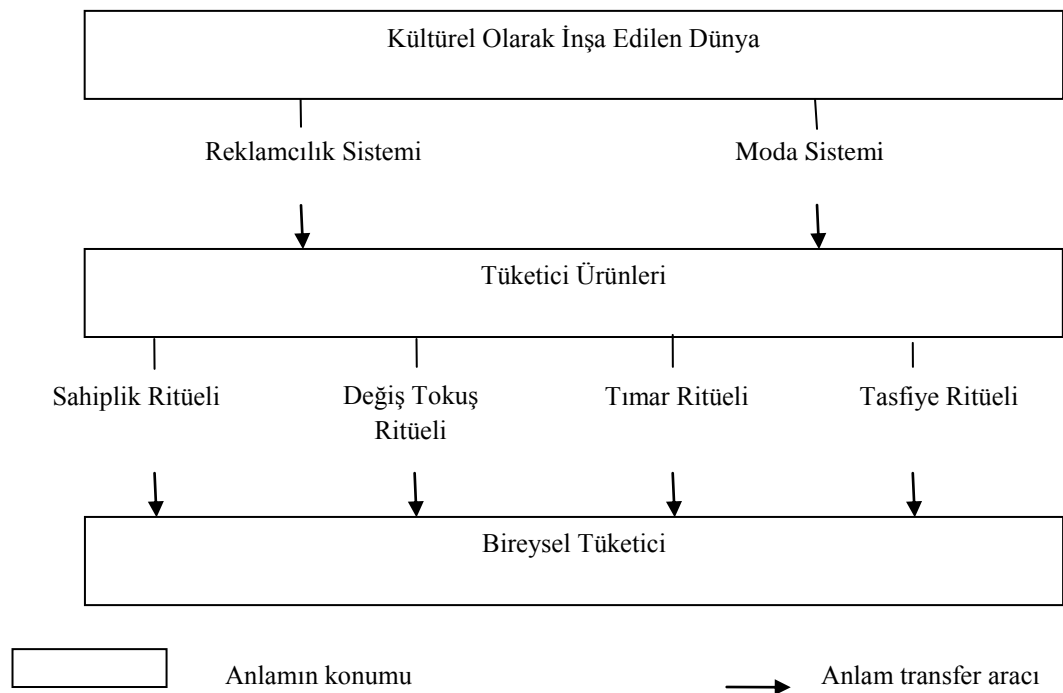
Kültürel Olarak İnşa Edilen Dünya

Reklamcılık Sistemi

Moda Sistemi

Tüketici Ürünleri

Sahiplik Ritüeli

Değiş Tokuş Ritüeli

Tımar Ritüeli

Tasfiye Ritüeli

Bireysel Tüketici

Anlamın konumu

Anlam transfer aracı